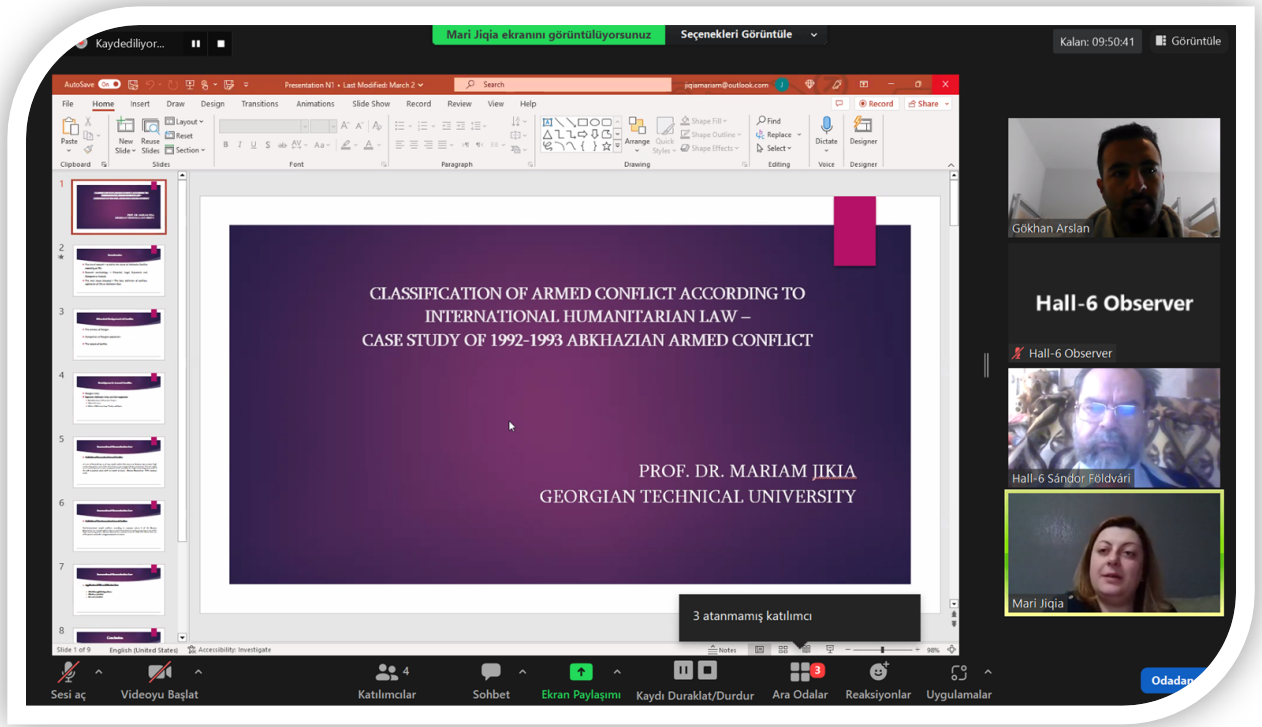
Kaydediliyor...

Mari Jiqia ekranını görüntülüyorsunuz

Seçenekleri Görüntüle

Kalan: 09:50:41

Görüntüle

AutoSave On

Presentation N1 • Last Modified: March 2

Search

jiqiamariam@outlook.com

File Home Insert Draw Design Transitions Animations Slide Show Record Review View Help

Record Share

Paste Clipboard New Slide Reuse Slides Layout Reset Section Slides Font Paragraph Arrange Quick Styles Shape Fill Shape Outline Shape Effects Drawing Find Replace Select Editing Dictate Voice Designer Designer

CLASSIFICATION OF ARMED CONFLICT ACCORDING TO INTERNATIONAL HUMANITARIAN LAW – CASE STUDY OF 1992-1993 ABKHAZIAN ARMED CONFLICT

PROF. DR. MARIAM JIKIA
GEORGIAN TECHNICAL UNIVERSITY

Slide 1 of 9 English (United States) Accessibility: Investigate Notes 98%

3 atanmamış katılımcı

Gökhan Arslan

Hall-6 Observer

Hall-6 Observer

Hall-6 Sándor Földvári

Mari Jiqia

Sesi aç Videoyu Başlat 4 Katılımcılar Sohbet Ekran Paylaşımı Kaydı Duraklat/Durdur 3 Ara Odalar Reaksiyonlar Uygulamalar Odadan